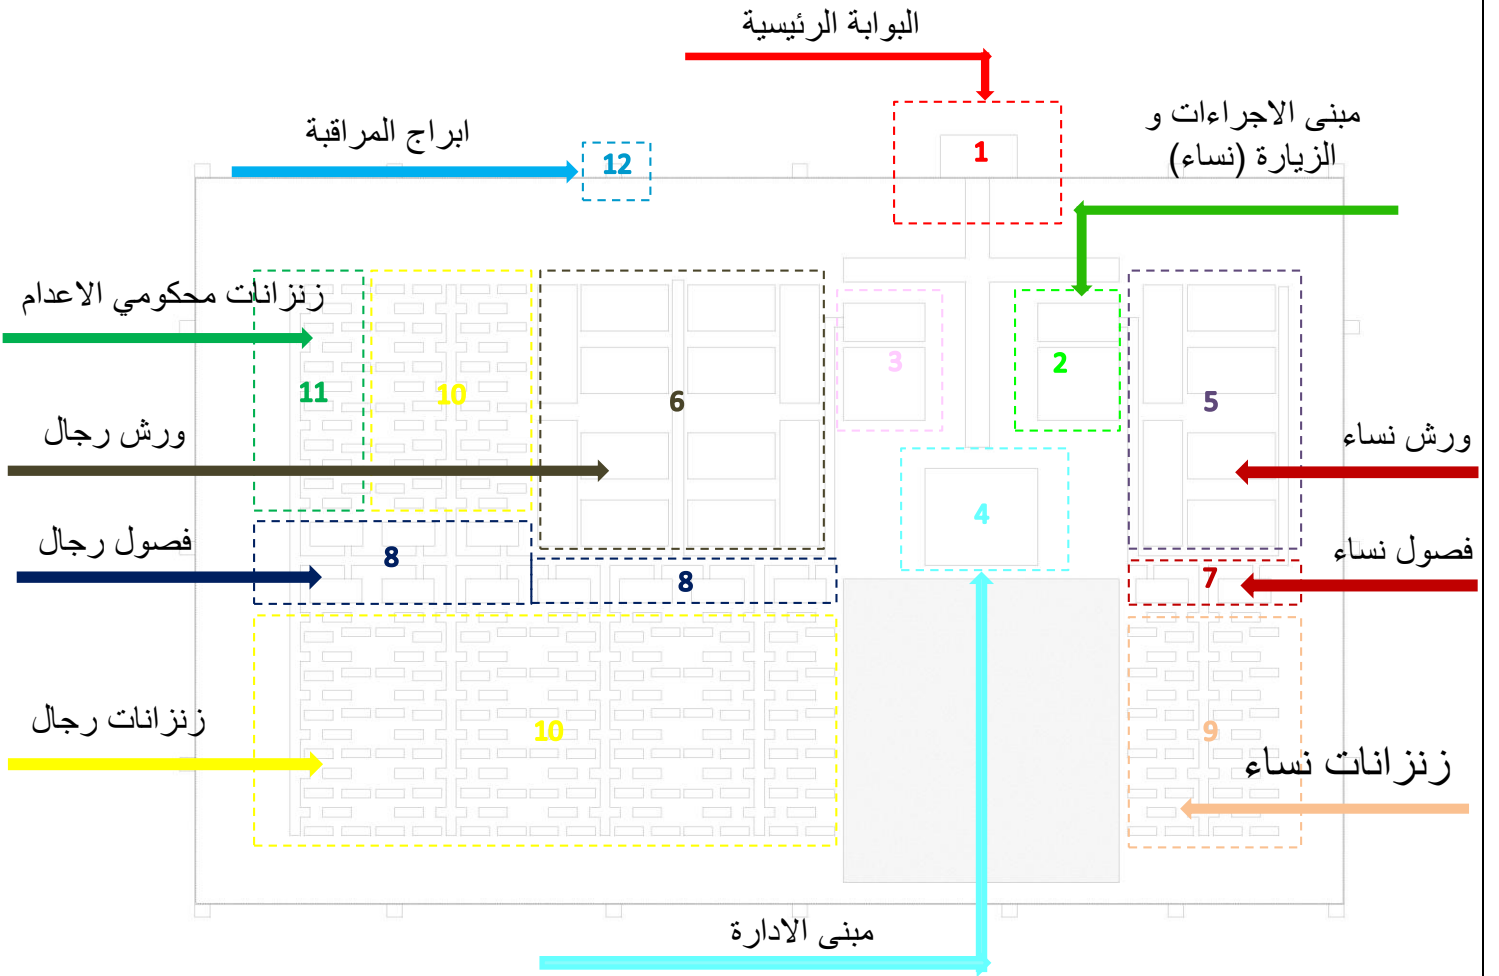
البوابة الرئيسية

ابراج المراقبة

12

1

مبنى الاجراءات و الزيارة (نساء)

زنزانات محكومي الاعدام

11

10

6

3

2

5

ورش رجال

ورش نساء

4

فصول رجال

8

8

فصول نساء

7

زنزانات رجال

10

9

زنزانات نساء

مبنى الادارة